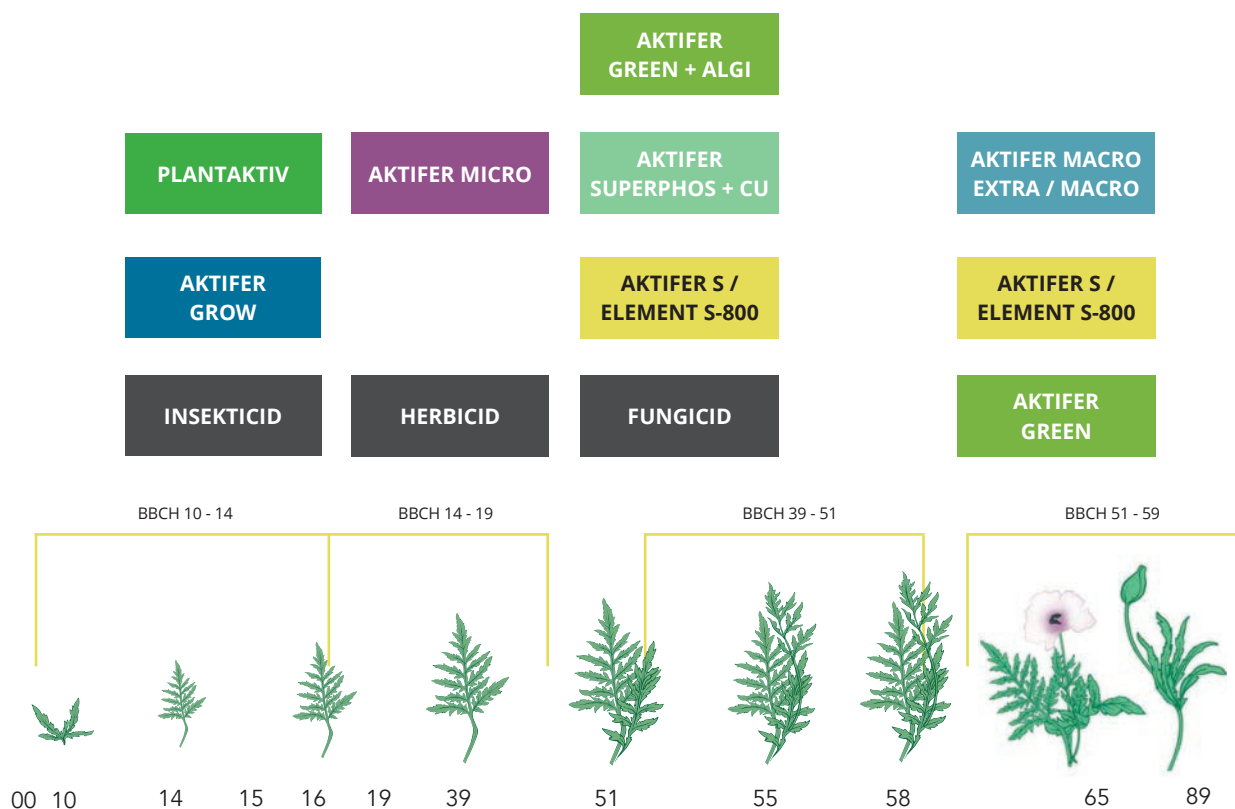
AKTIFER GREEN + ALGI

PLANTAKTIV

AKTIFER MICRO

AKTIFER SUPERPHOS + CU

AKTIFER MACRO EXTRA / MACRO

AKTIFER GROW

AKTIFER S / ELEMENT S-800

AKTIFER S / ELEMENT S-800

INSEKTICID

HERBICID

FUNGICID

AKTIFER GREEN

BBCH 10 - 14

BBCH 14 - 19

BBCH 39 - 51

BBCH 51 - 59

00 10 14 15 16 19 39 51 55 58 65 89